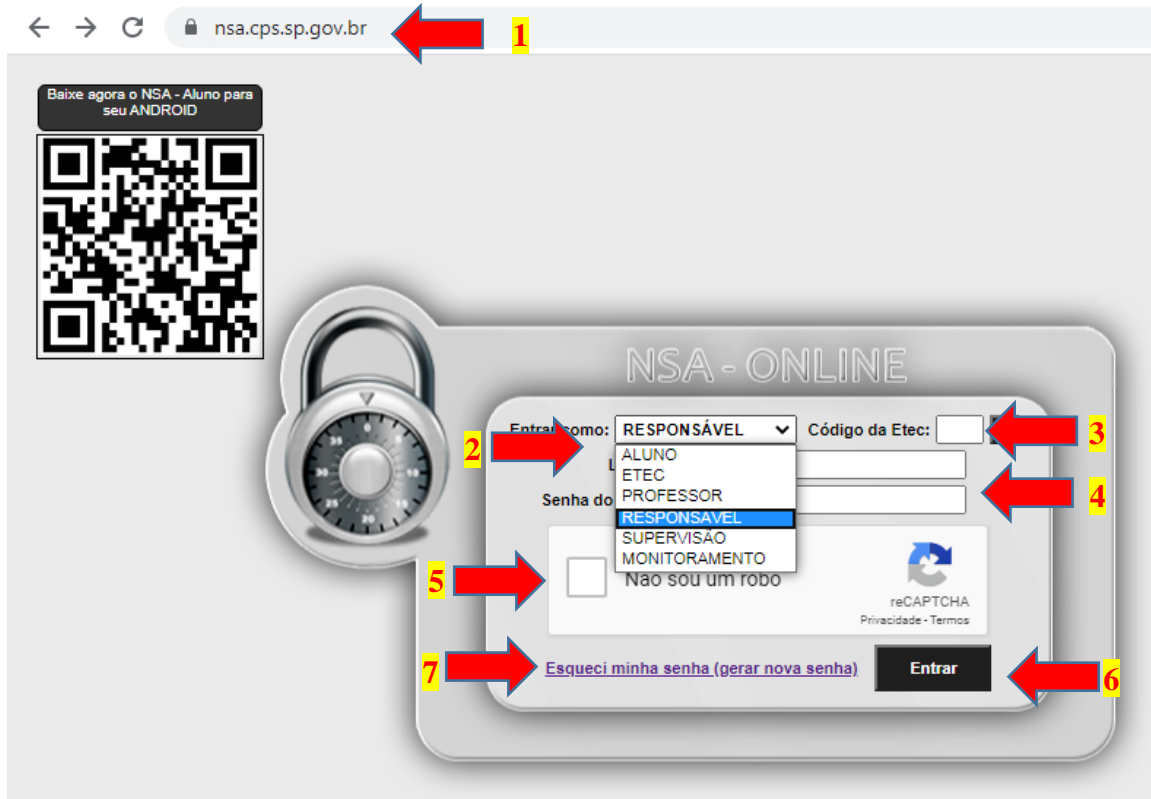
nsa.cps.sp.gov.br

1

Baixe agora o NSA - Aluno para seu ANDROID

NSA - ONLINE

Entrar como: RESPONSÁVEL

Código da Etec:

3

2

L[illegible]

ALUNO
ETEC
PROFESSOR
RESPONSÁVEL
SUPERVISÃO
MONITORAMENTO

Senha do

4

5

Não sou um robô

reCAPTCHA
Privacidade - Termos

7

Esqueci minha senha (gerar nova senha)

Entrar

6